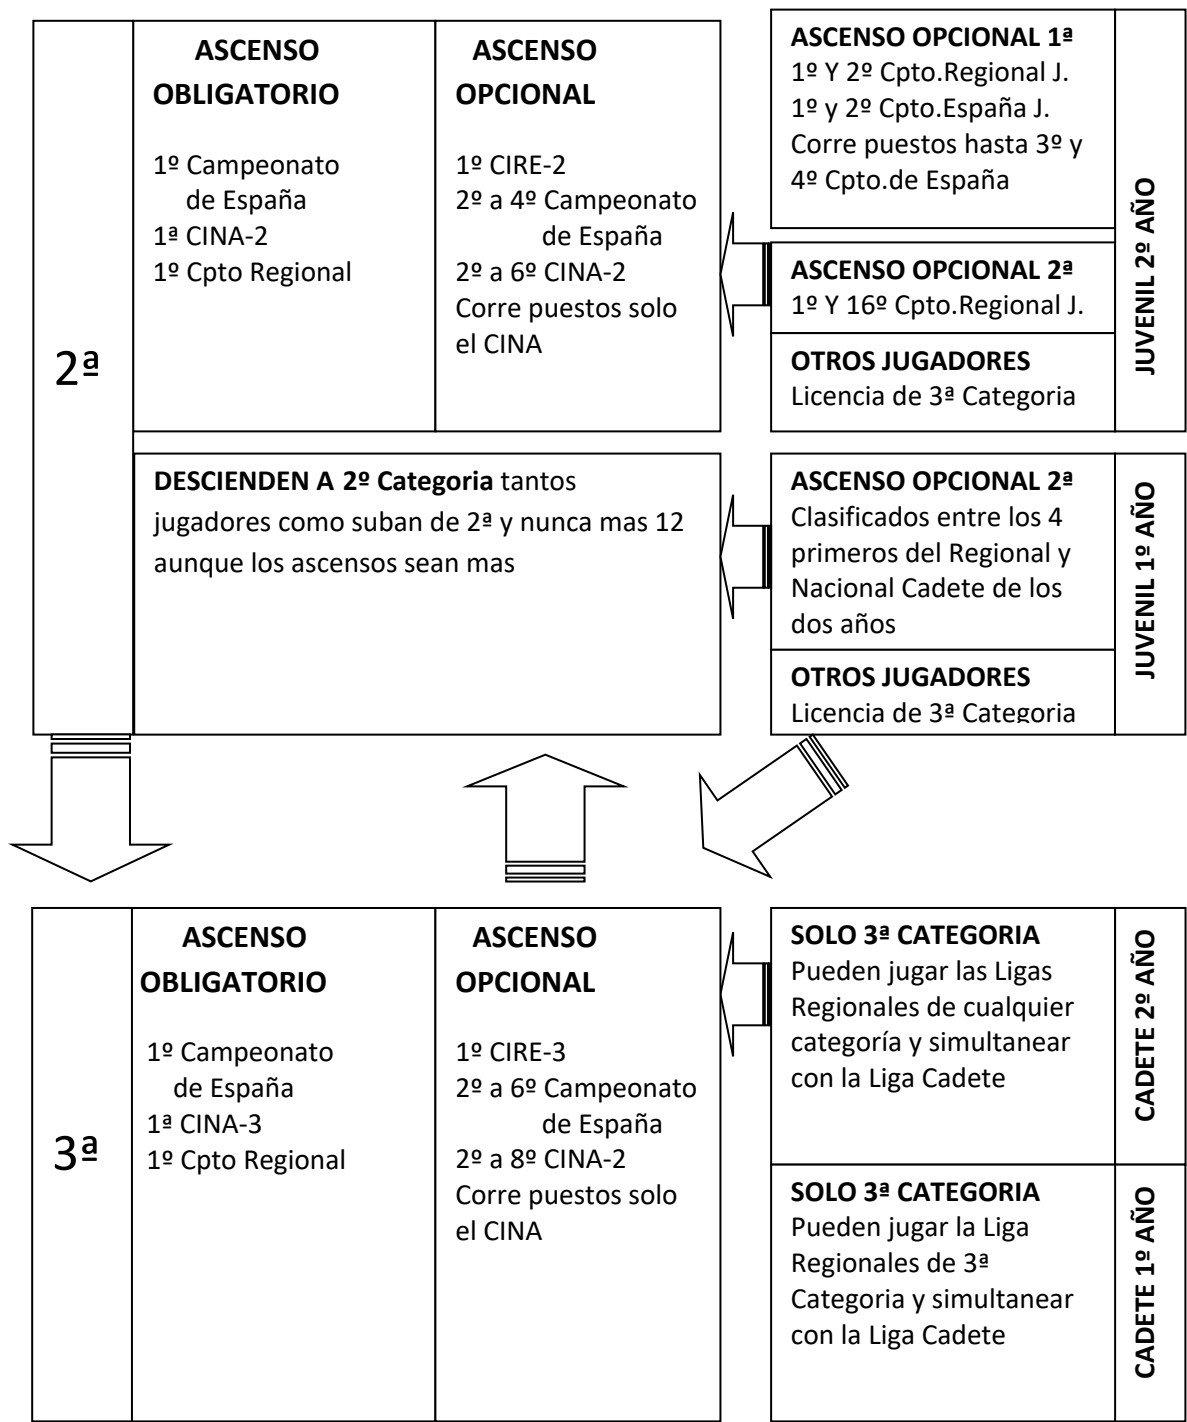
2ª

ASCENSO OBLIGATORIO

1º Campeonato de España
1ª CINA-2
1º Cpto Regional

ASCENSO OPCIONAL

1º CIRE-2
2º a 4º Campeonato de España
2º a 6º CINA-2
Corre puestos solo el CINA

ASCENSO OPCIONAL 1ª
1º Y 2º Cpto.Regional J.
1º y 2º Cpto.España J.
Corre puestos hasta 3º y 4º Cpto.de España

ASCENSO OPCIONAL 2ª
1º Y 16º Cpto.Regional J.

OTROS JUGADORES
Licencia de 3ª Categoria

JUVENIL 2º AÑO

**DESCIENDEN A 2º Categoria** tantos jugadores como suban de 2ª y nunca mas 12 aunque los ascensos sean mas

ASCENSO OPCIONAL 2ª
Clasificados entre los 4 primeros del Regional y Nacional Cadete de los dos años

OTROS JUGADORES
Licencia de 3ª Categoria

JUVENIL 1º AÑO

3ª

ASCENSO OBLIGATORIO

1º Campeonato de España
1ª CINA-3
1º Cpto Regional

ASCENSO OPCIONAL

1º CIRE-3
2º a 6º Campeonato de España
2º a 8º CINA-2
Corre puestos solo el CINA

SOLO 3ª CATEGORIA
Pueden jugar las Ligas Regionales de cualquier categoría y simultanear con la Liga Cadete

CADETE 2º AÑO

SOLO 3ª CATEGORIA
Pueden jugar la Liga Regionales de 3ª Categoria y simultanear con la Liga Cadete

CADETE 1º AÑO